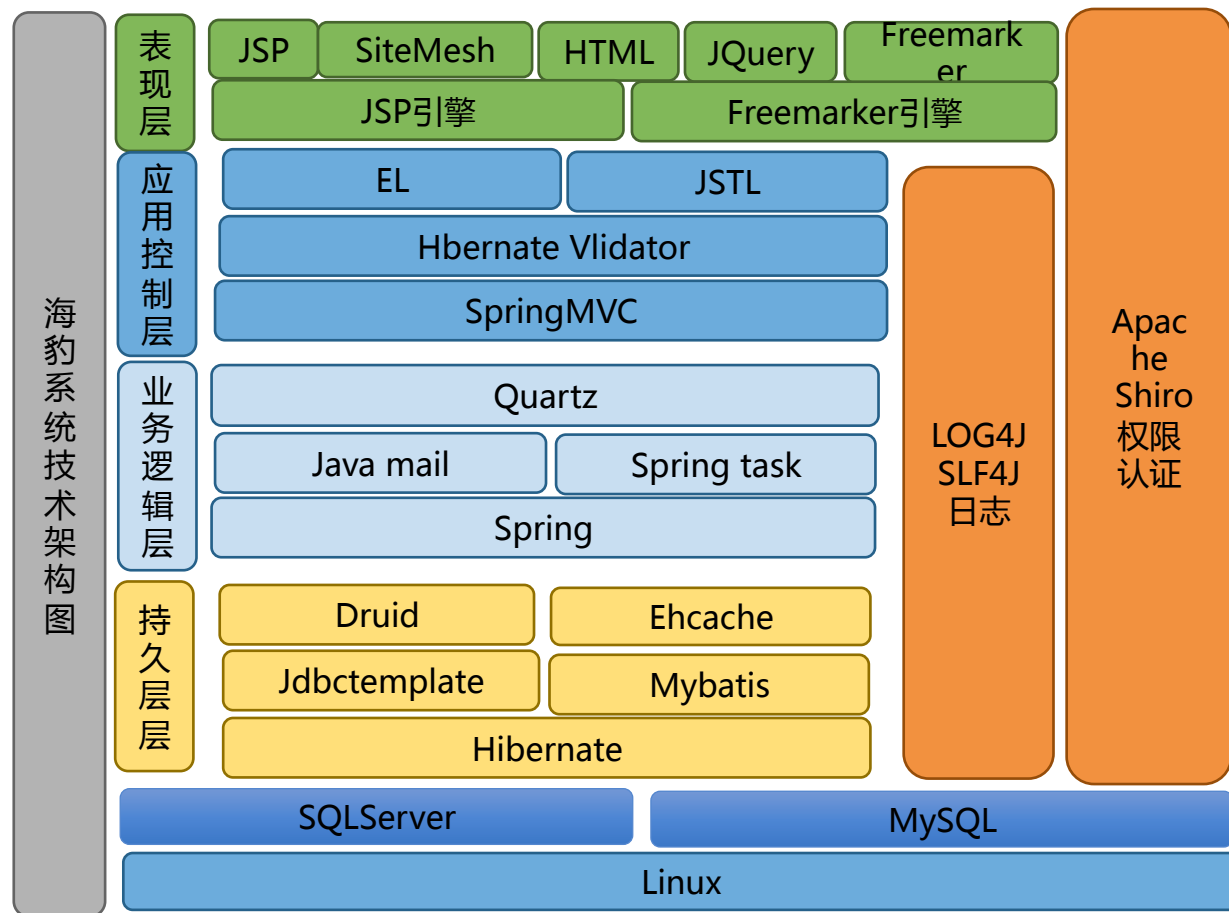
海豹系统技术架构图

表现层

JSP
SiteMesh
HTML
JQuery
Freemarker
JSP引擎
Freemarker引擎

应用控制层

EL
JSTL
Hbernate Vlidator
SpringMVC

业务逻辑层

Quartz
Java mail
Spring task
Spring

持久层层

Druid
Ehcache
Jdbctemplate
Mybatis
Hibernate

LOG4J SLF4J 日志

Apache Shiro 权限认证

SQLServer
MySQL
Linux